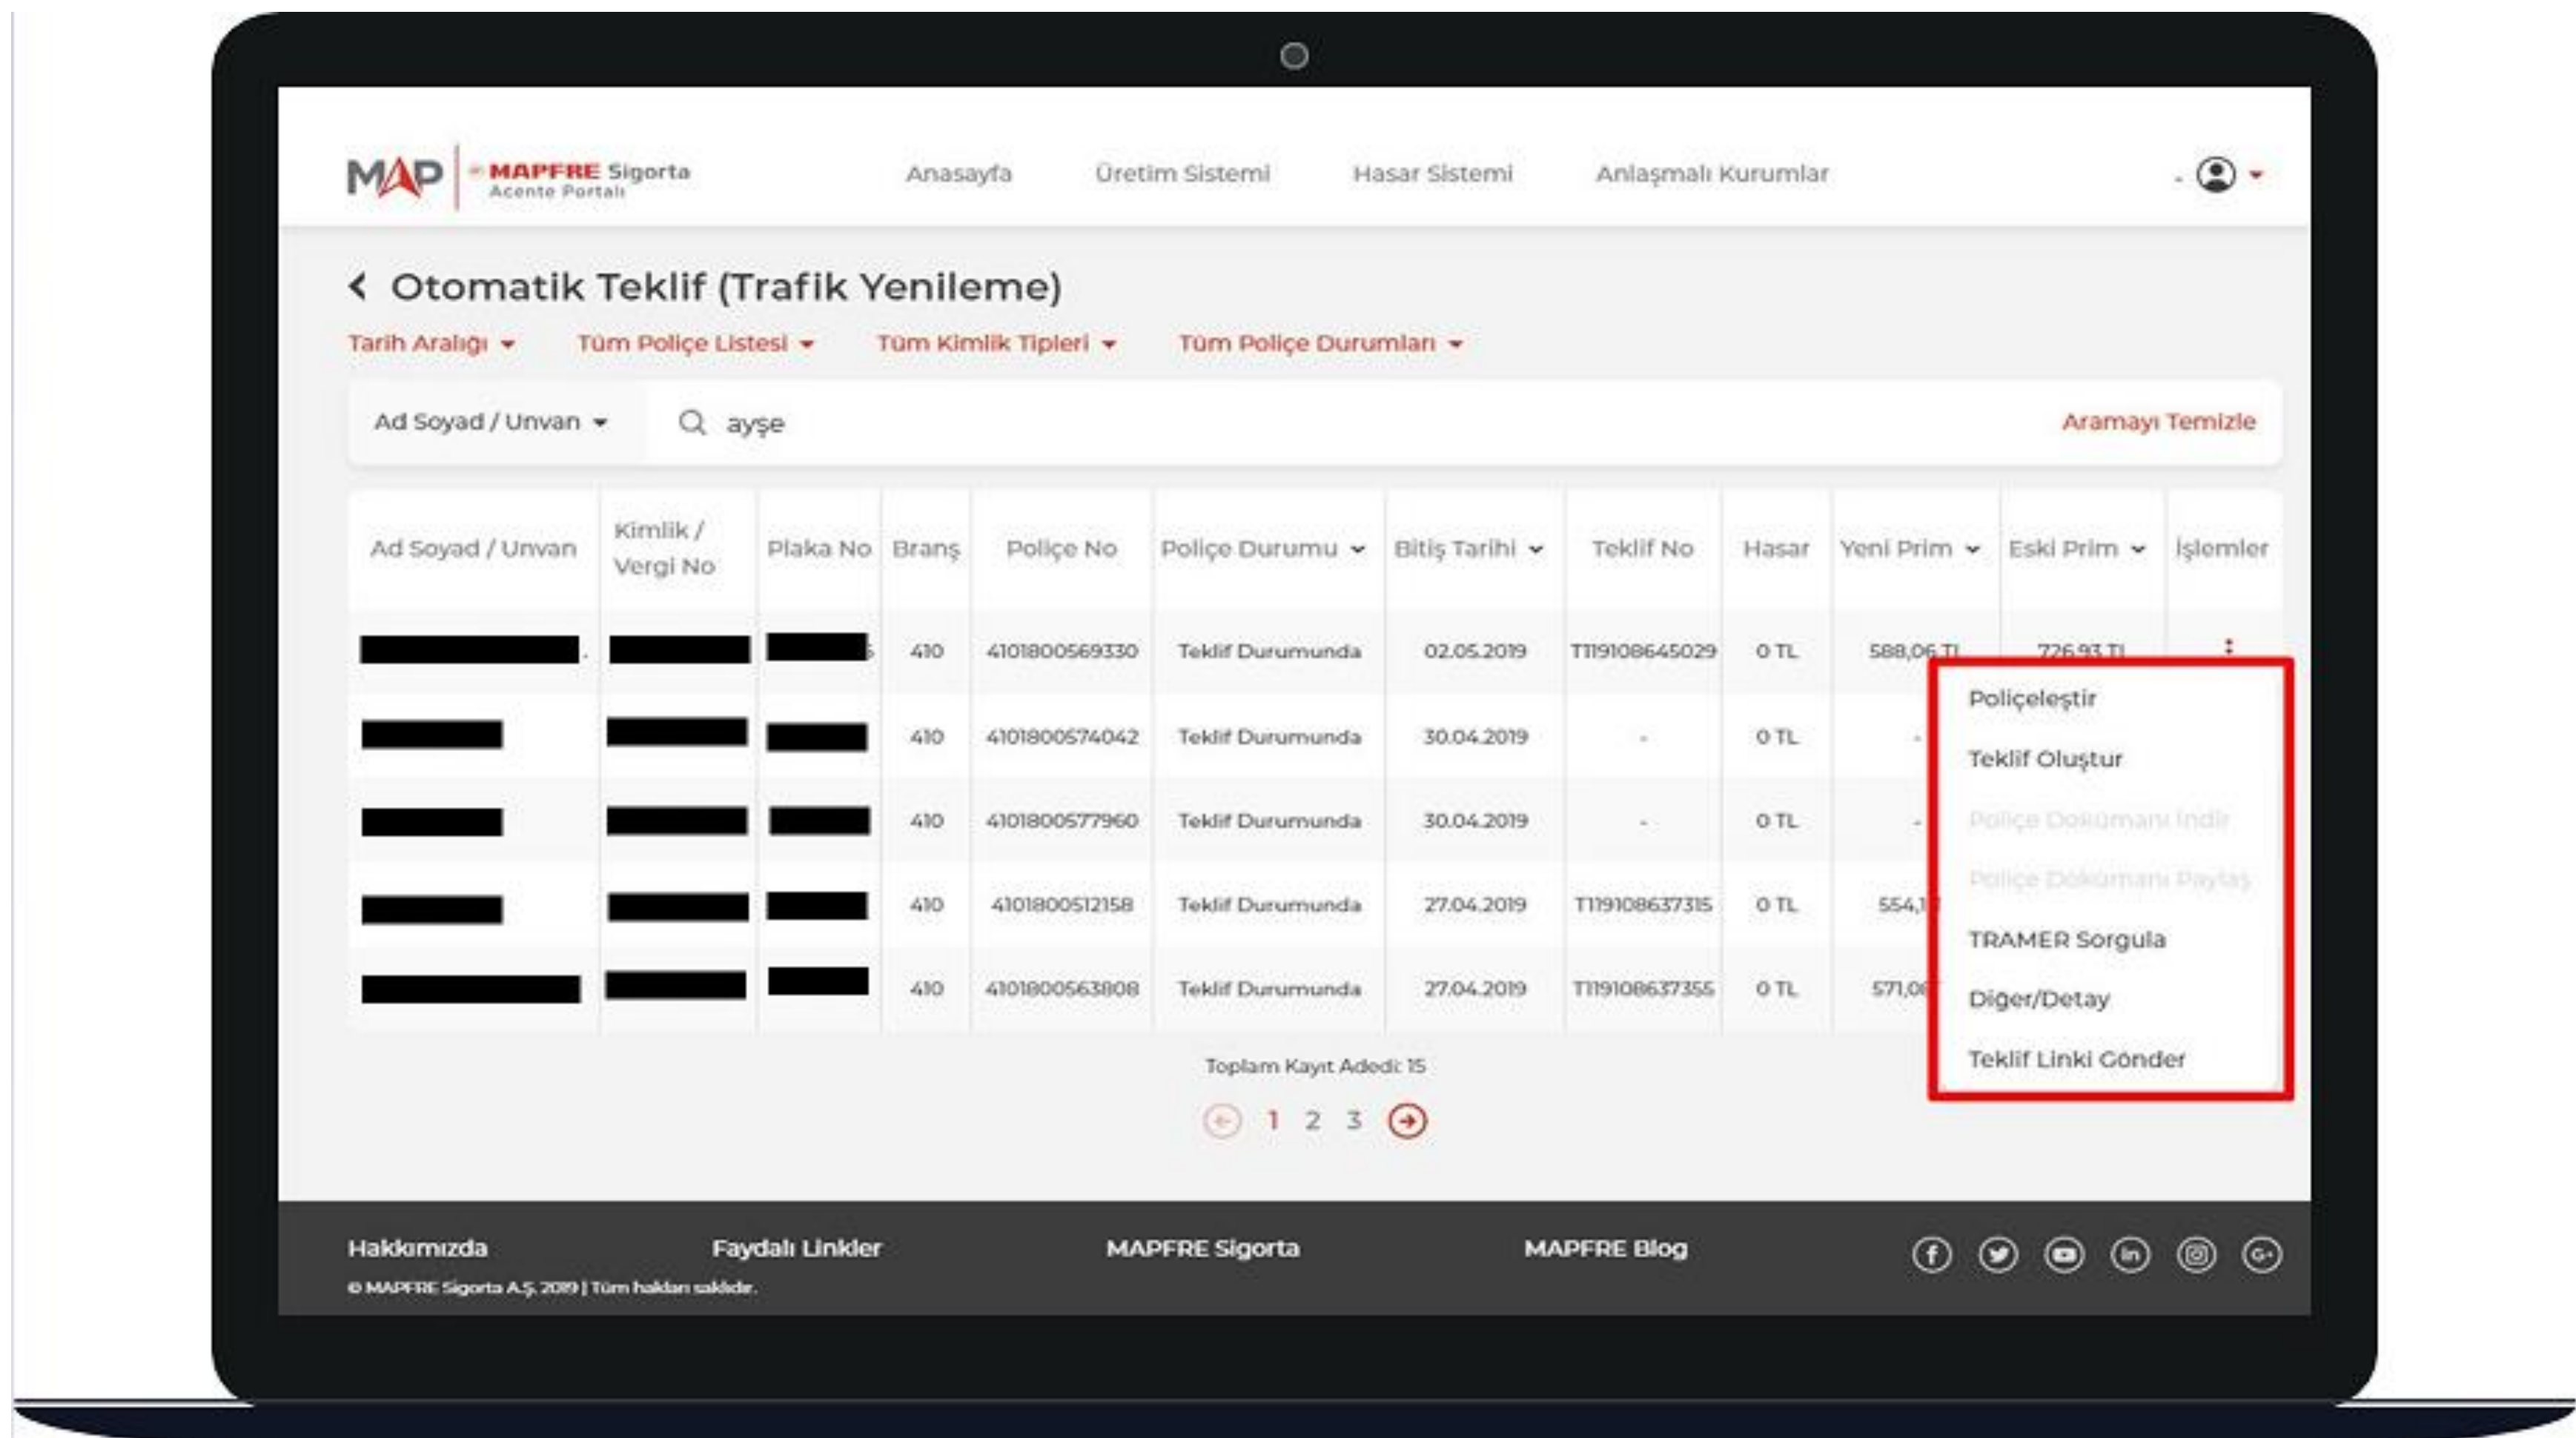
MAP | MAPFRE Sigorta Acente Portalı

Anasayfa Üretim Sistemi Hasar Sistemi Anlaşmalı Kurumlar

Otomatik Teklif (Trafik Yenileme)

Tarih Aralığı Tüm Poliçe Listesi Tüm Kimlik Tipleri Tüm Poliçe Durumları

Ad Soyad / Unvan ayşe Aramayı Temizle

| Ad Soyad / Unvan | Kimlik / Vergi No | Plaka No | Branş | Poliçe No | Poliçe Durumu | Bitiş Tarihi | Teklif No | Hasar | Yeni Prim | Eski Prim | İşlemler |
|---|---|---|---|---|---|---|---|---|---|---|---|
| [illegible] | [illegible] | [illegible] | 410 | 4101800569330 | Teklif Durumunda | 02.05.2019 | T119108645029 | 0 TL | 588,06 TL | 726,93 TL | ⋮ |
| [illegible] | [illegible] | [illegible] | 410 | 4101800574042 | Teklif Durumunda | 30.04.2019 | - | 0 TL | - | | |
| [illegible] | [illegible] | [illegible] | 410 | 4101800577960 | Teklif Durumunda | 30.04.2019 | - | 0 TL | - | | |
| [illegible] | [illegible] | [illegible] | 410 | 4101800512158 | Teklif Durumunda | 27.04.2019 | T119108637315 | 0 TL | 554,1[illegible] | | |
| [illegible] | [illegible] | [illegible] | 410 | 4101800563808 | Teklif Durumunda | 27.04.2019 | T119108637355 | 0 TL | 571,0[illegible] | | |

Poliçeleştir
Teklif Oluştur
Poliçe Dokümanı İndir
Poliçe Dokümanı Paylaş
TRAMER Sorgula
Diger/Detay
Teklif Linki Gönder

Toplam Kayıt Adedi: 15

1 2 3

Hakkımızda Faydalı Linkler MAPFRE Sigorta MAPFRE Blog

© MAPFRE Sigorta A.Ş. 2019 | Tüm hakları saklıdır.